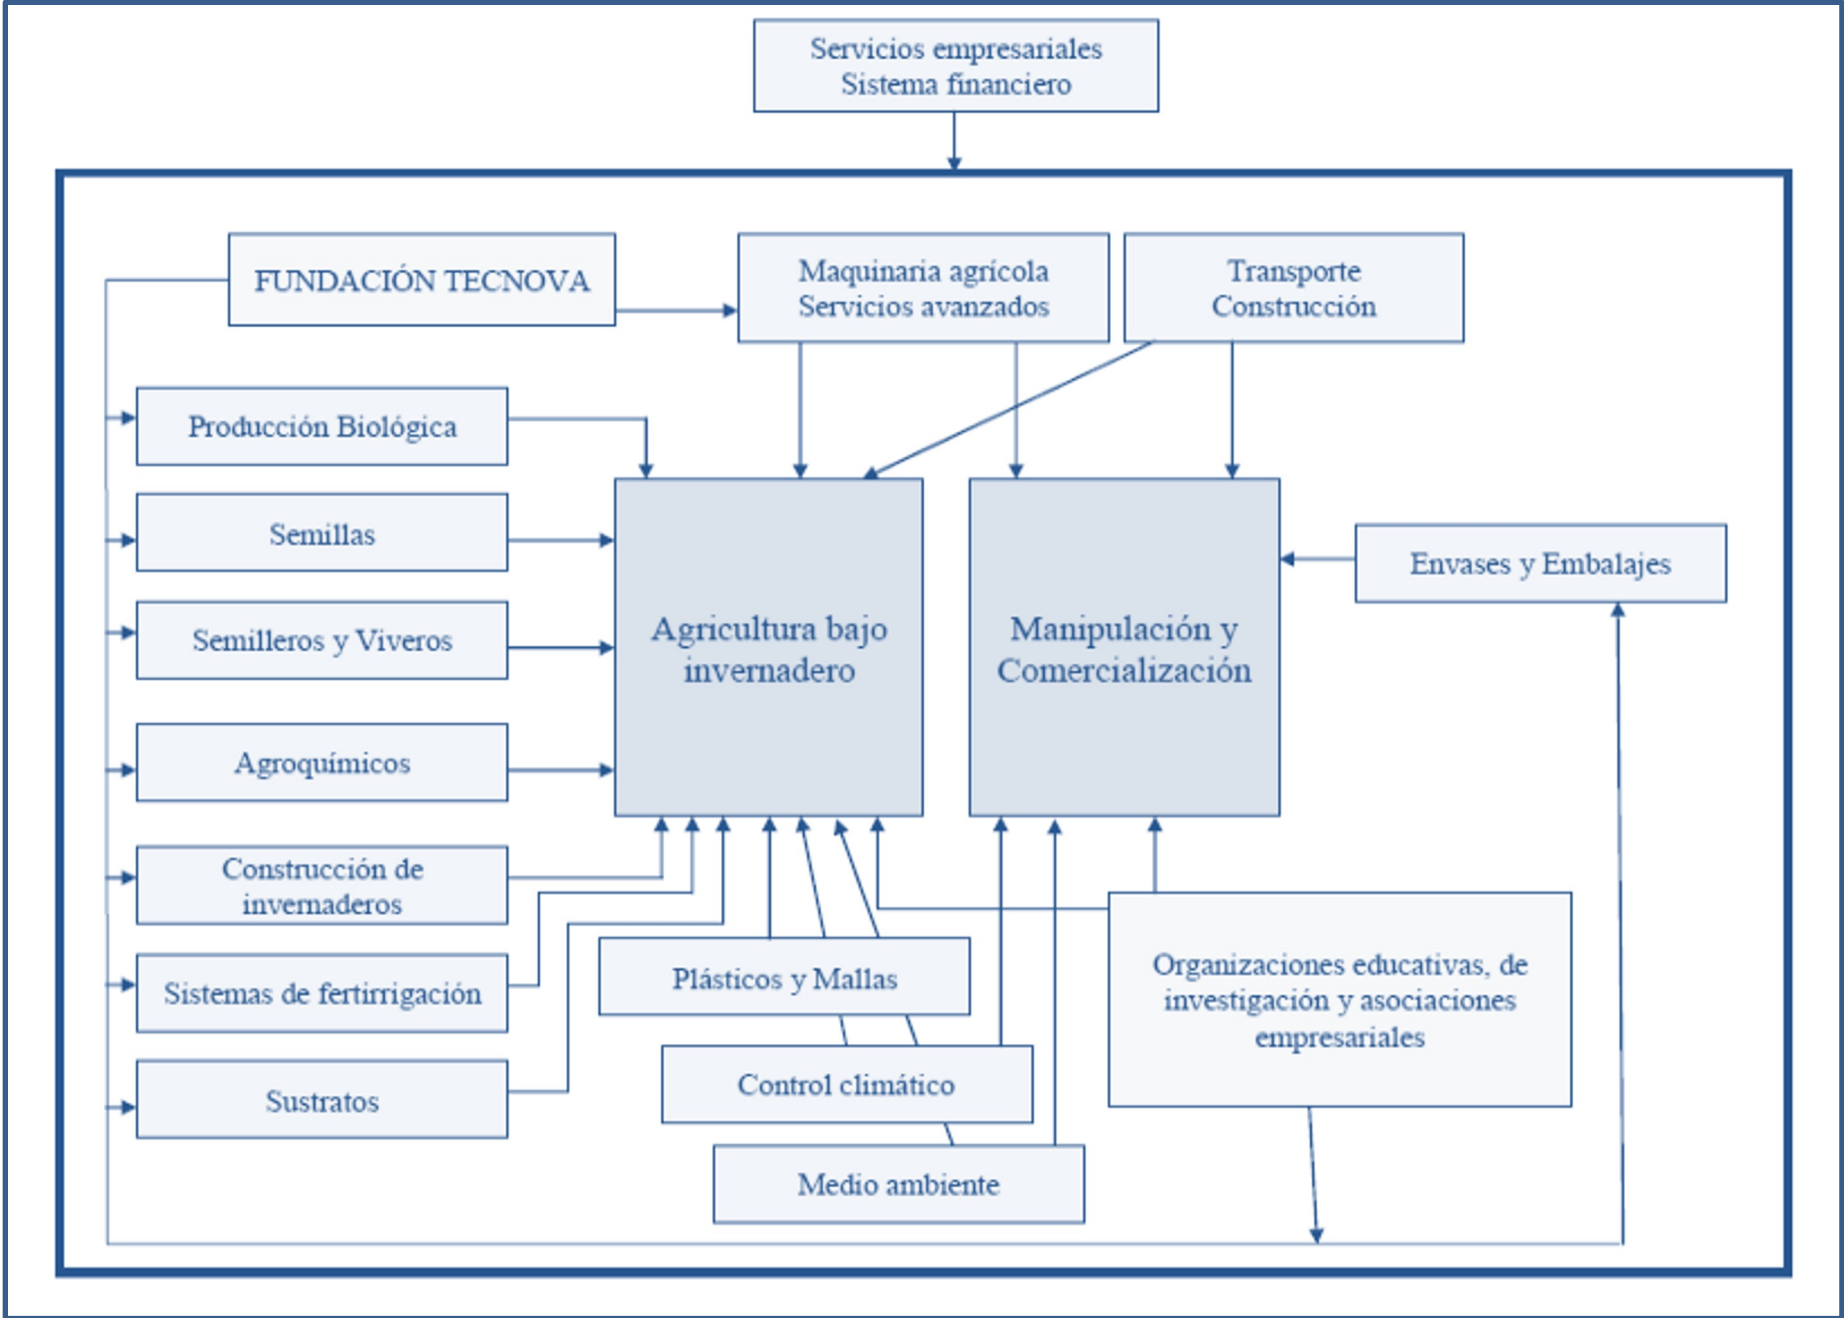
Servicios empresariales
Sistema financiero

FUNDACIÓN TECNOVA

Maquinaria agrícola
Servicios avanzados

Transporte
Construcción

Producción Biológica

Semillas

Semilleros y Viveros

Agroquímicos

Construcción de invernaderos

Sistemas de fertirrigación

Sustratos

Agricultura bajo invernadero

Manipulación y Comercialización

Envases y Embalajes

Plásticos y Mallas

Control climático

Medio ambiente

Organizaciones educativas, de investigación y asociaciones empresariales